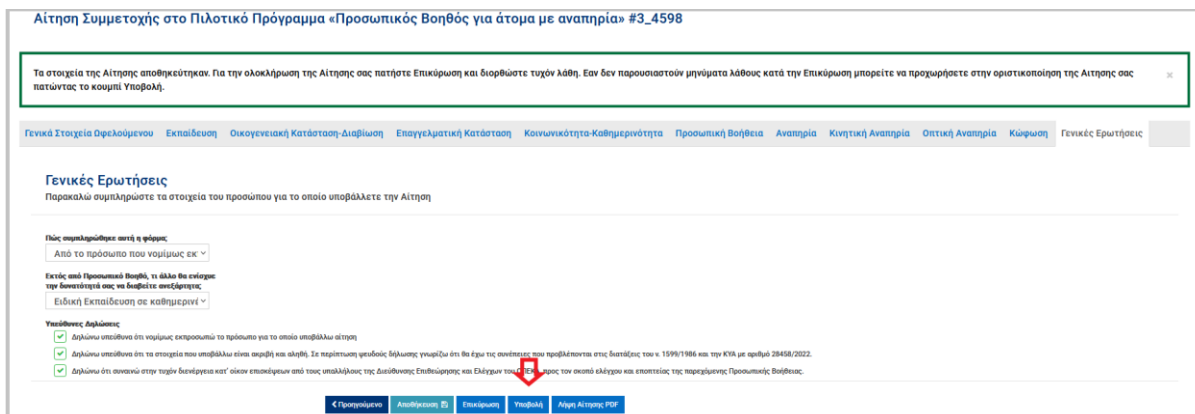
Αίτηση Συμμετοχής στο Πιλοτικό Πρόγραμμα «Προσωπικός Βοηθός για άτομα με αναπηρία» #3_4598

Τα στοιχεία της Αίτησης αποθηκεύτηκαν. Για την ολοκλήρωση της Αίτησης σας πατήστε Επικύρωση και διορθώστε τυχόν λάθη. Εαν δεν παρουσιαστούν μηνύματα λάθους κατά την Επικύρωση μπορείτε να προχωρήσετε στην οριστικοποίηση της Αίτησης σας πατώντας το κουμπί Υποβολή.

×

Γενικά Στοιχεία Ωφελούμενου | Εκπαίδευση | Οικογενειακή Κατάσταση-Διαβίωση | Επαγγελματική Κατάσταση | Κοινωνικότητα-Καθημερινότητα | Προσωπική Βοήθεια | Αναπηρία | Κινητική Αναπηρία | Οπτική Αναπηρία | Κώφωση | Γενικές Ερωτήσεις

Γενικές Ερωτήσεις
Παρακαλώ συμπληρώστε τα στοιχεία του προσώπου για το οποίο υποβάλλετε την Αίτηση

Πώς συμπληρώθηκε αυτή η φόρμα
Από το πρόσωπο που νομίμως εκ

Εκτός από Προσωπικό Βοηθό, τι άλλο θα ενίσχυε την δυνατότητά σας να διαβείτε ανεξάρτητα
Ειδική Εκπαίδευση σε καθημερινέ

Υπεύθυνες Δηλώσεις
Δηλώνω υπεύθυνα ότι νομίμως εκπροσωπώ το πρόσωπο για το οποίο υποβάλλω αίτηση
Δηλώνω υπεύθυνα ότι τα στοιχεία που υποβάλλω είναι ακριβή και αληθή. Σε περίπτωση ψευδούς δήλωσης γνωρίζω ότι θα έχω τις συνέπειες που προβλέπονται στις διατάξεις του ν. 1599/1986 και την ΚΥΑ με αριθμό 28458/2022.
Δηλώνω ότι συναινώ στην τυχόν διενέργεια κατ' οίκον επισκέψεων από τους υπαλλήλους της Διεύθυνσης Επιθεώρησης και Ελέγχων του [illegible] προς τον σκοπό ελέγχου και εποπτείας της παρεχόμενης Προσωπικής Βοήθειας.

< Προηγούμενο | Αποθήκευση | Επικύρωση | Υποβολή | Λήψη Αίτησης PDF